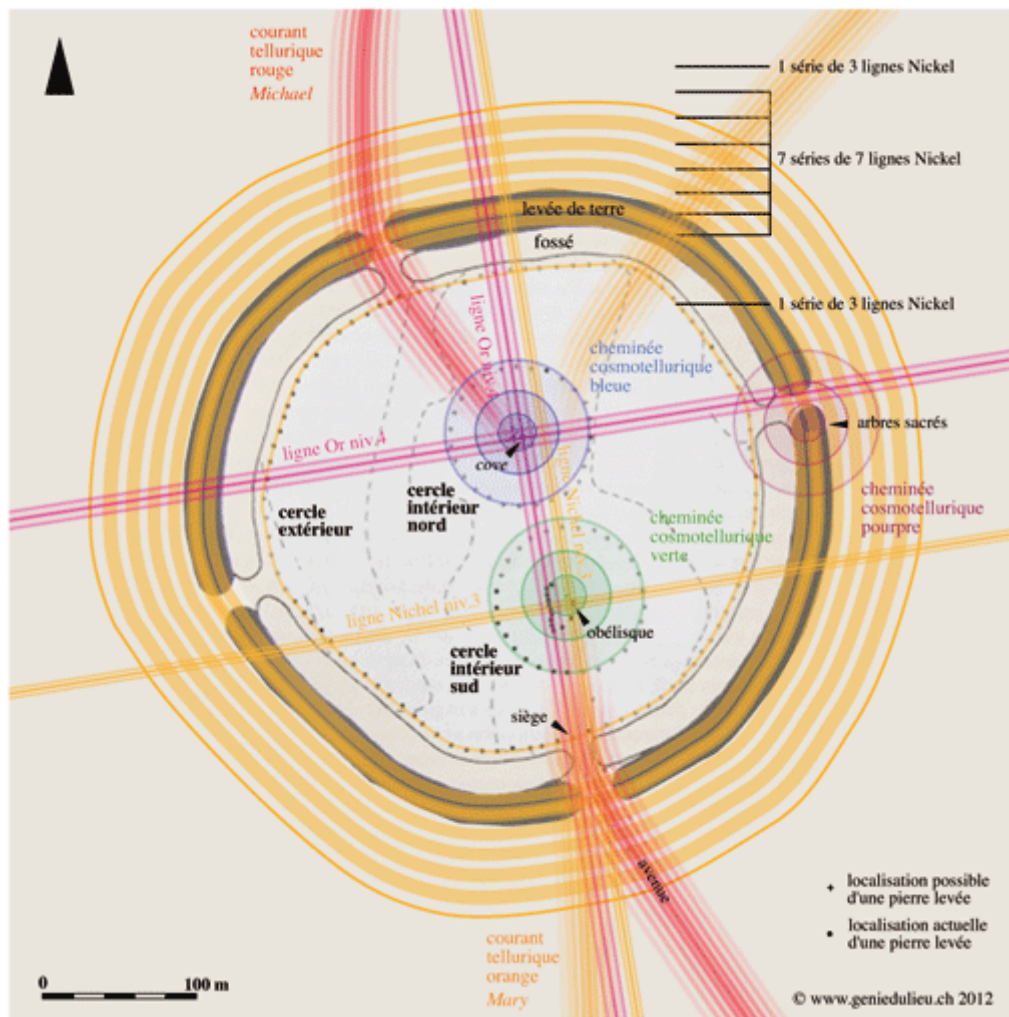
courant tellurique rouge
Michael

1 série de 3 lignes Nickel

7 séries de 7 lignes Nickel

levée de terre

fossé

1 série de 3 lignes Nickel

ligne Or niv.4

cheminée cosmotellurique bleue

arbres sacrés

ligne Or niv.4

cove

ligne Nickel niv.3

cheminée cosmotellurique pourpre

cercle extérieur

cercle intérieur nord

cheminée cosmotellurique verte

ligne Nickel niv.3

obélisque

cercle intérieur sud

siège

avenue

localisation possible d'une pierre levée

localisation actuelle d'une pierre levée

courant tellurique orange
Mary

0

100 m

© www.geniedulieu.ch 2012